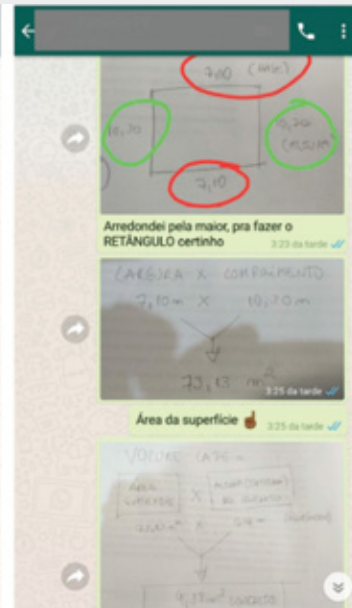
7,00 ([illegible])

10,70

10,70 ([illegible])

7,10

Arredondei pela maior, pra fazer o RETÂNGULO certinho

3:23 da tarde

LARGURA X COMPRIMENTO

7,10 m X 10,70 m

77,13 $m^2$

3:25 da tarde

Área da superfície

3:25 da tarde

VOLUME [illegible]

ÁREA SUPERFÍCIE X ALTURA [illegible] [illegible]

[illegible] $m^2$ X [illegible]

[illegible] $m^3$ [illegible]